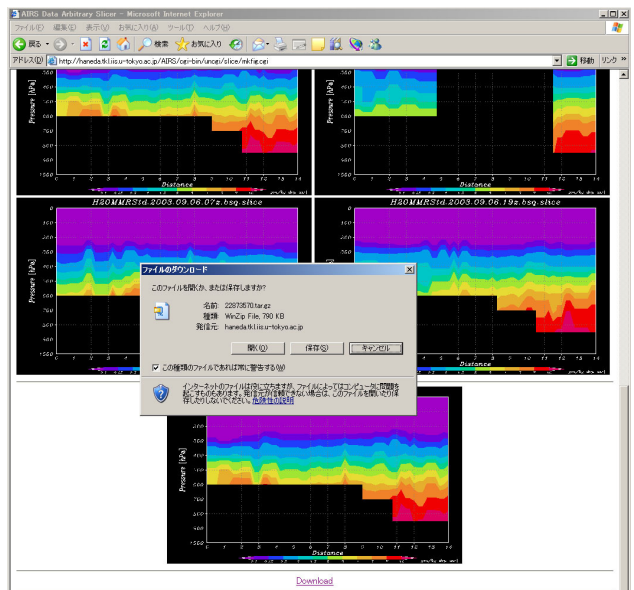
AIRS Data Arbitrary Slicer - Microsoft Internet Explorer

ファイル(F) 編集(E) 表示(V) お気に入り(A) ツール(T) ヘルプ(H)

戻る 検索 お気に入り

アドレス(D) http://haneda.tkl.iis.u-tokyo.ac.jp/AIRS/cgi-bin/uncei/slice/mkfig.cgi 移動 リンク

Pressure [hPa]
Distance

Pressure [hPa]
Distance

H2OMMRStd.2003.09.06.07z.bsq.slice

H2OMMRStd.2003.09.06.19z.bsq.slice

Pressure [hPa]

ファイルのダウンロード

このファイルを開くか、または保存しますか?

名前: 22873570.tar.gz
種類: WinZip File, 790 KB
発信元: haneda.tkl.iis.u-tokyo.ac.jp

開く(O) 保存(S) キャンセル

この種類のファイルであれば常に警告する(W)

インターネットのファイルは役に立ちますが、ファイルによってはコンピュータに問題を起こすものもあります。発信元が信頼できない場合は、このファイルを開いたり保存したりしないでください。危険性の説明

Pressure [hPa]
Distance

Download